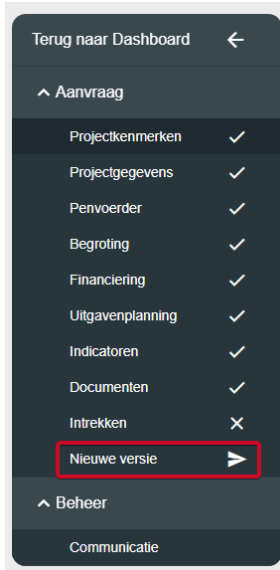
Terug naar Dashboard ←

^ Aanvraag

Projectkenmerken ✓
Projectgegevens ✓
Penvoerder ✓
Begroting ✓
Financiering ✓
Uitgavenplanning ✓
Indicatoren ✓
Documenten ✓
Intrekken ✕
Nieuwe versie

^ Beheer

Communicatie